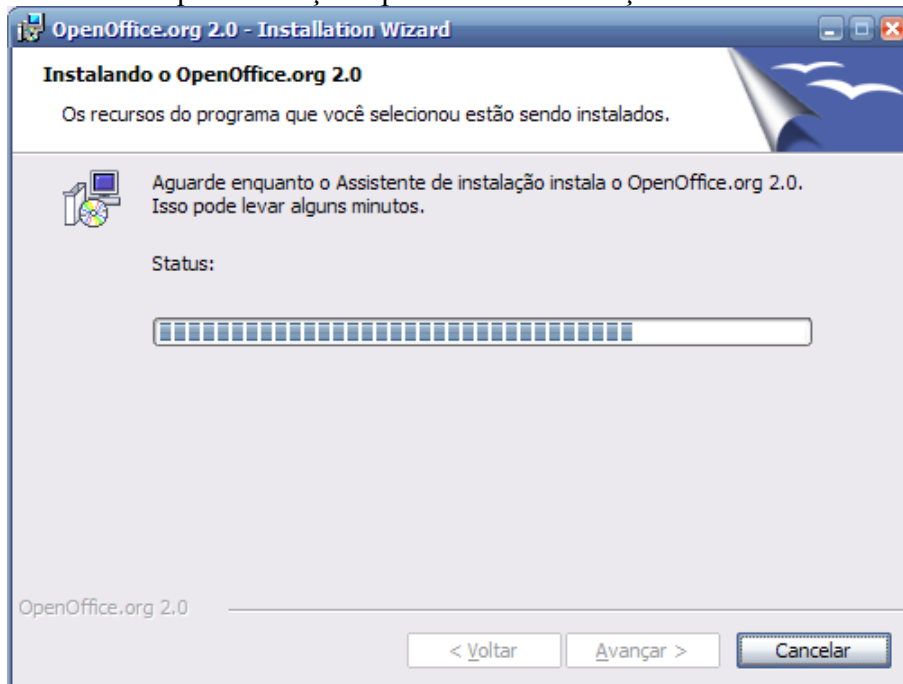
OpenOffice.org 2.0 - Installation Wizard

Instalando o OpenOffice.org 2.0

Os recursos do programa que você selecionou estão sendo instalados.

Aguarde enquanto o Assistente de instalação instala o OpenOffice.org 2.0. Isso pode levar alguns minutos.

Status:

OpenOffice.org 2.0

< Voltar

Avançar >

Cancelar